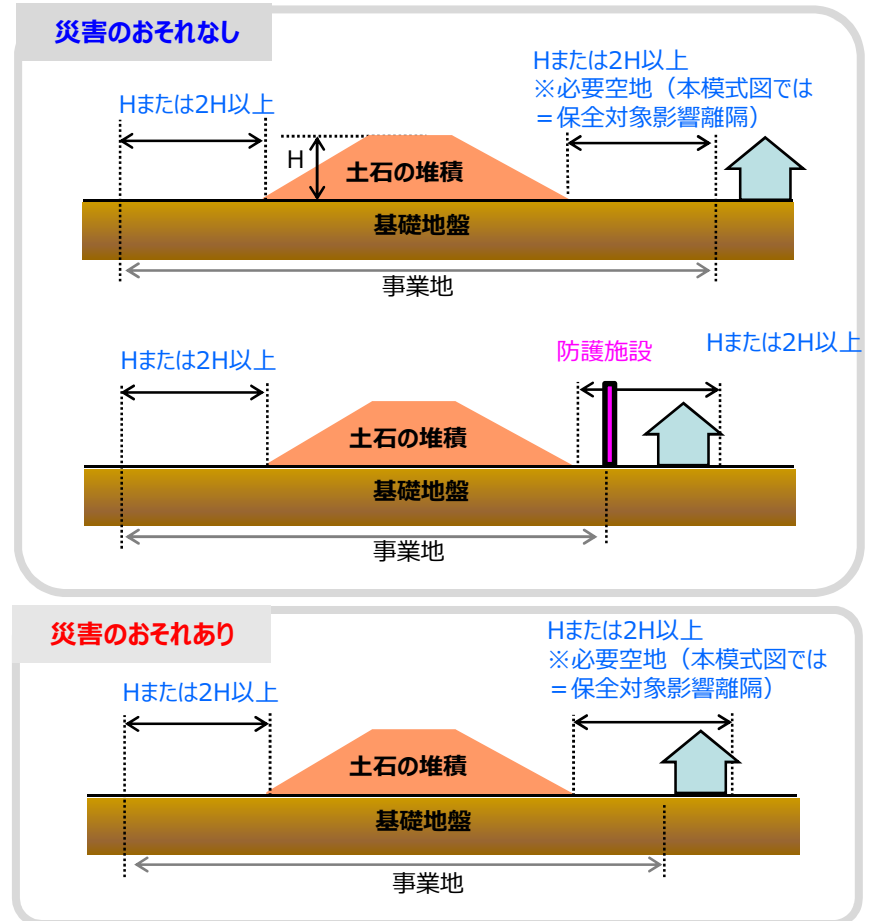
災害のおそれなし

Hまたは2H以上

Hまたは2H以上
※必要空地（本模式図では
＝保全対象影響離隔）

H

土石の堆積

基礎地盤

事業地

Hまたは2H以上

防護施設

Hまたは2H以上

土石の堆積

基礎地盤

事業地

災害のおそれあり

Hまたは2H以上
※必要空地（本模式図では
＝保全対象影響離隔）

Hまたは2H以上

土石の堆積

基礎地盤

事業地